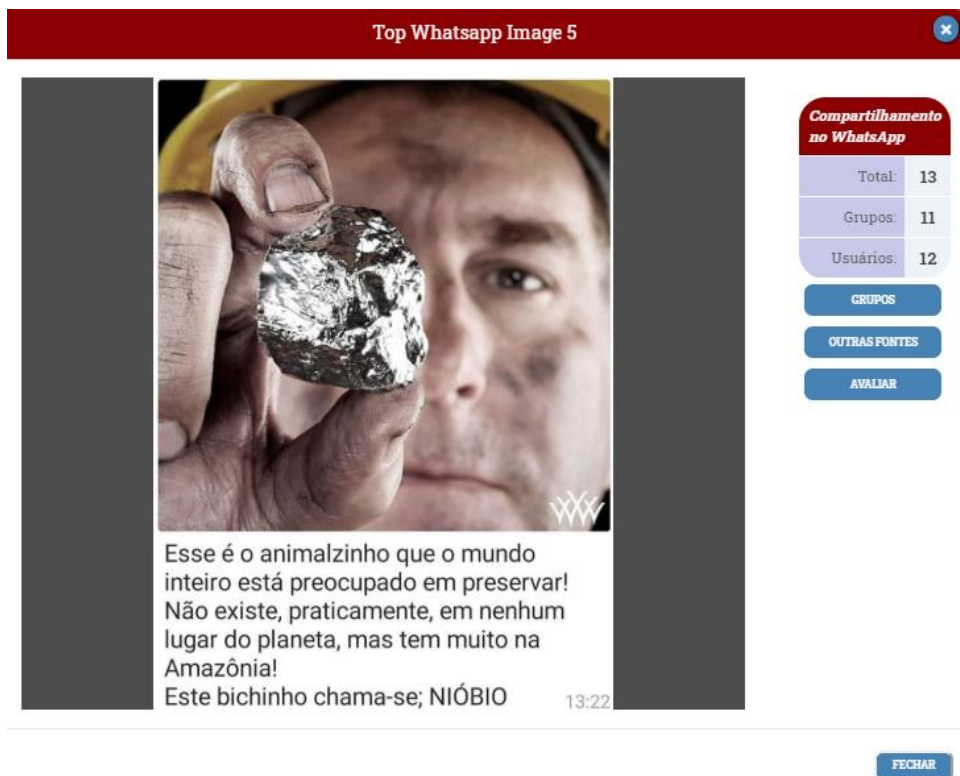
Top Whatsapp Image 5

Esse é o animalzinho que o mundo inteiro está preocupado em preservar! Não existe, praticamente, em nenhum lugar do planeta, mas tem muito na Amazônia!
Este bichinho chama-se; NIÓBIO 13:22

Compartilhamento no WhatsApp

| Total: | 13 |
|---|---|
| Grupos: | 11 |
| Usuários: | 12 |

GRUPOS
OUTRAS FONTES
AVALIAR

FECHAR